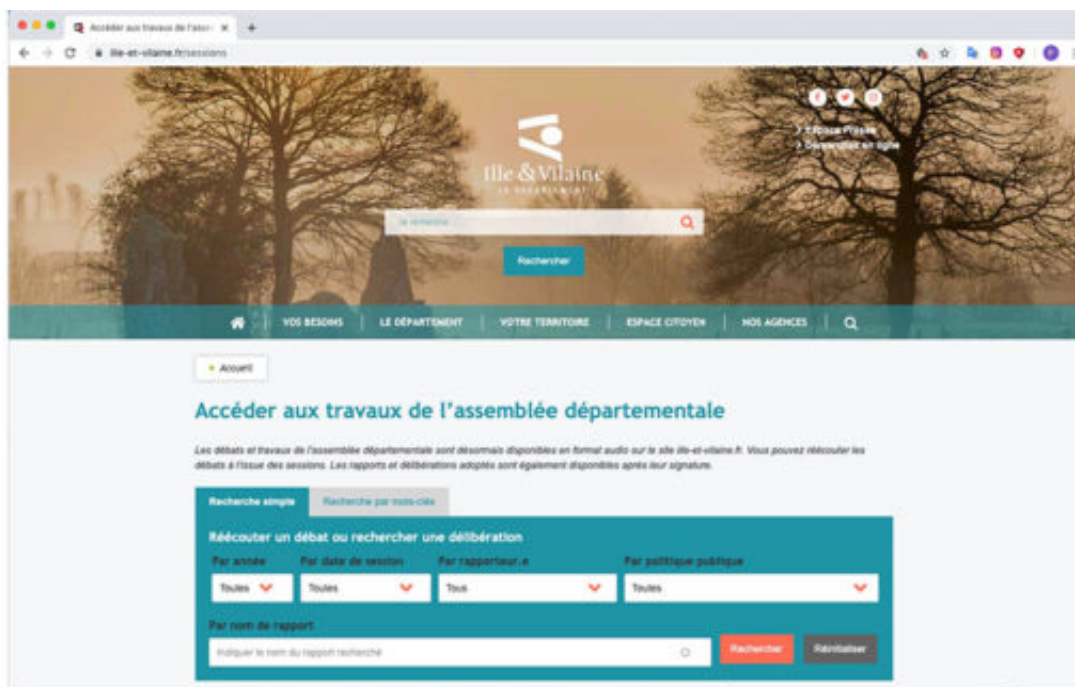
Accéder aux travaux de l'assem ×
+
ille-et-vilaine.fr/sessions

Ille & Vilaine
LE DÉPARTEMENT

> Espace Presse
> Démarches en ligne

Je recherche

Rechercher

VOS BESOINS | LE DÉPARTEMENT | VOTRE TERRITOIRE | ESPACE CITOYEN | NOS AGENCES

• Accueil

Accéder aux travaux de l'assemblée départementale

Les débats et travaux de l'assemblée départementale sont désormais disponibles en format audio sur le site ille-et-vilaine.fr. Vous pouvez réécouter les débats à l'issue des sessions. Les rapports et délibérations adoptés sont également disponibles après leur signature.

Recherche simple | Recherche par mots-clés

Réécouter un débat ou rechercher une délibération

Par année
Toutes

Par date de session
Toutes

Par rapporteur.e
Tous

Par politique publique
Toutes

Par nom de rapport
Indiquer le nom du rapport recherché

Rechercher
Réinitialiser